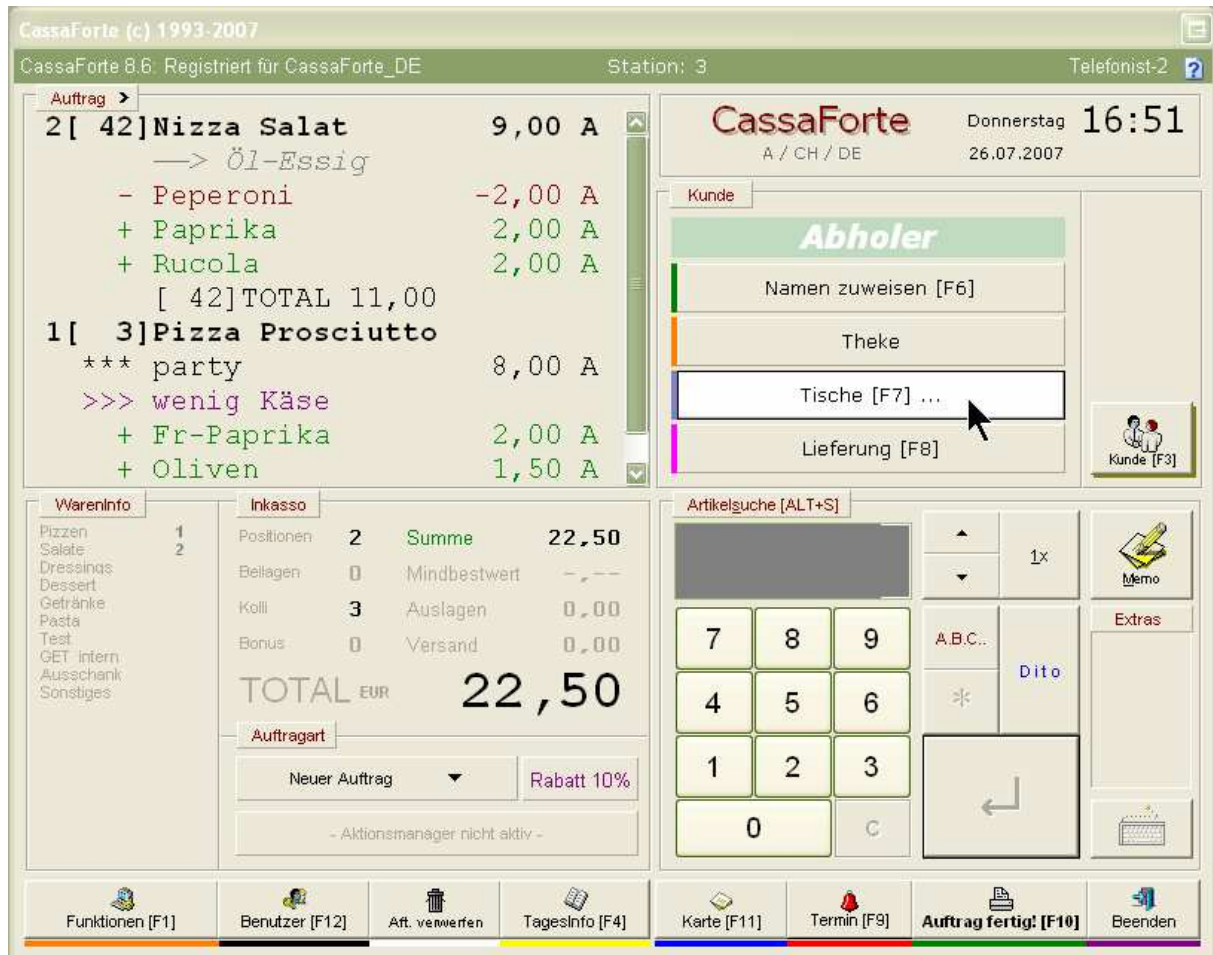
CassaForte (c) 1993-2007

CassaForte 8.6: Registriert für CassaForte_DE
Station: 3
Telefonist-2

Auftrag >

2[ 42]Nizza Salat 9,00 A
—> Öl-Essig
- Peperoni -2,00 A
+ Paprika 2,00 A
+ Rucola 2,00 A
[ 42]TOTAL 11,00
1[ 3]Pizza Prosciutto
*** party 8,00 A
>>> wenig Käse
+ Fr-Paprika 2,00 A
+ Oliven 1,50 A

CassaForte
A / CH / DE
Donnerstag 16:51
26.07.2007

Kunde
Abholer
Namen zuweisen [F6]
Theke
Tische [F7] ...
Lieferung [F8]
Kunde [F3]

WarenInfo
Pizzen 1
Salate 2
Dressings
Dessert
Getränke
Pasta
Test
GET intern
Ausschank
Sonstiges

Inkasso
| | | | |
|---|---|---|---|
| Positionen | 2 | Summe | 22,50 |
| Beilagen | 0 | Mindbestwert | -,-- |
| Kolli | 3 | Auslagen | 0,00 |
| Bonus | 0 | Versand | 0,00 |

TOTAL EUR 22,50

Auftragart
Neuer Auftrag
Rabatt 10%
- Aktionsmanager nicht aktiv -

Artikelsuche [ALT+S]
1x
Memo
7 8 9
A.B.C..
Extras
4 5 6
Dito
*
1 2 3
0
C

Funktionen [F1]
Benutzer [F12]
Aft. verwerfen
TagesInfo [F4]
Karte [F11]
Termin [F9]
Auftrag fertig! [F10]
Beenden